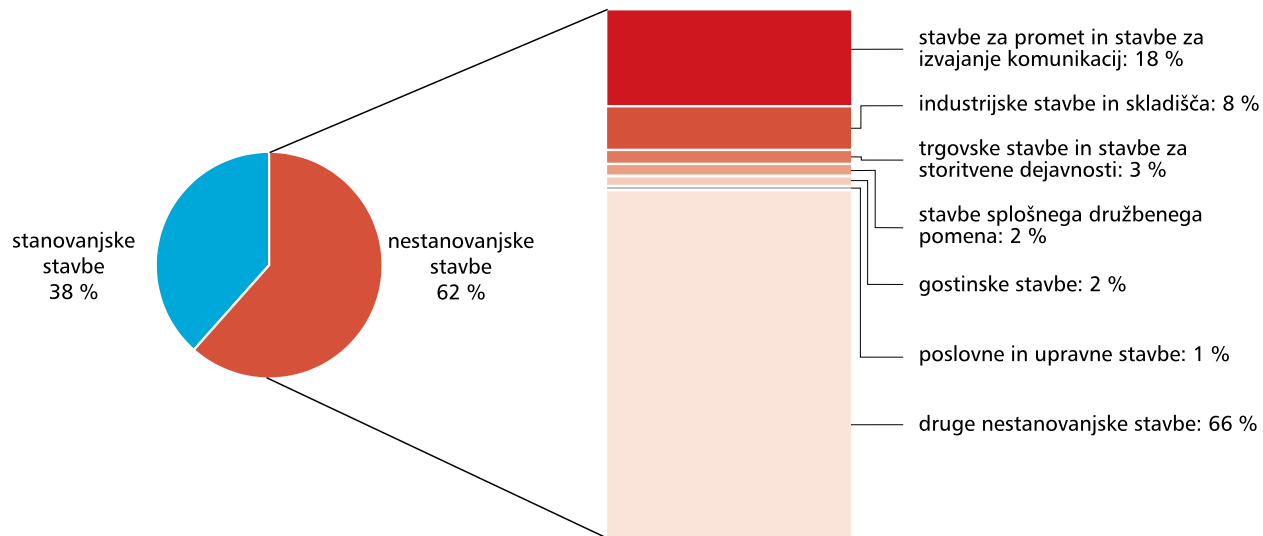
stanovanjske stavbe 38 %

nestanovanjske stavbe 62 %

stavbe za promet in stavbe za izvajanje komunikacij: 18 %

industrijske stavbe in skladišča: 8 %

trgovske stavbe in stavbe za storitvene dejavnosti: 3 %

stavbe splošnega družbenega pomena: 2 %

gostinske stavbe: 2 %

poslovne in upravne stavbe: 1 %

druge nestanovanjske stavbe: 66 %